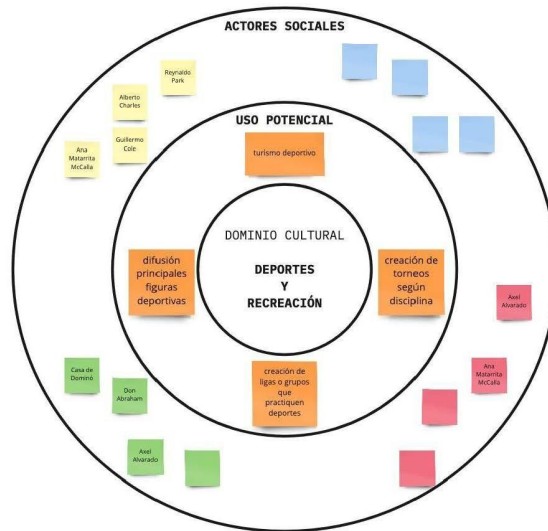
ACTORES SOCIALES

Reynaldo Park

Alberto Charles

Guillermo Cole

Ana Matarrita McCalla

USO POTENCIAL

turismo deportivo

DOMINIO CULTURAL

DEPORTES Y RECREACIÓN

difusión principales figuras deportivas

creación de torneos según disciplina

creación de ligas o grupos que practiquen deportes

Axel Alvarado

Ana Matarrita McCalla

Casa de Dominó

Don Abraham

Axel Alvarado